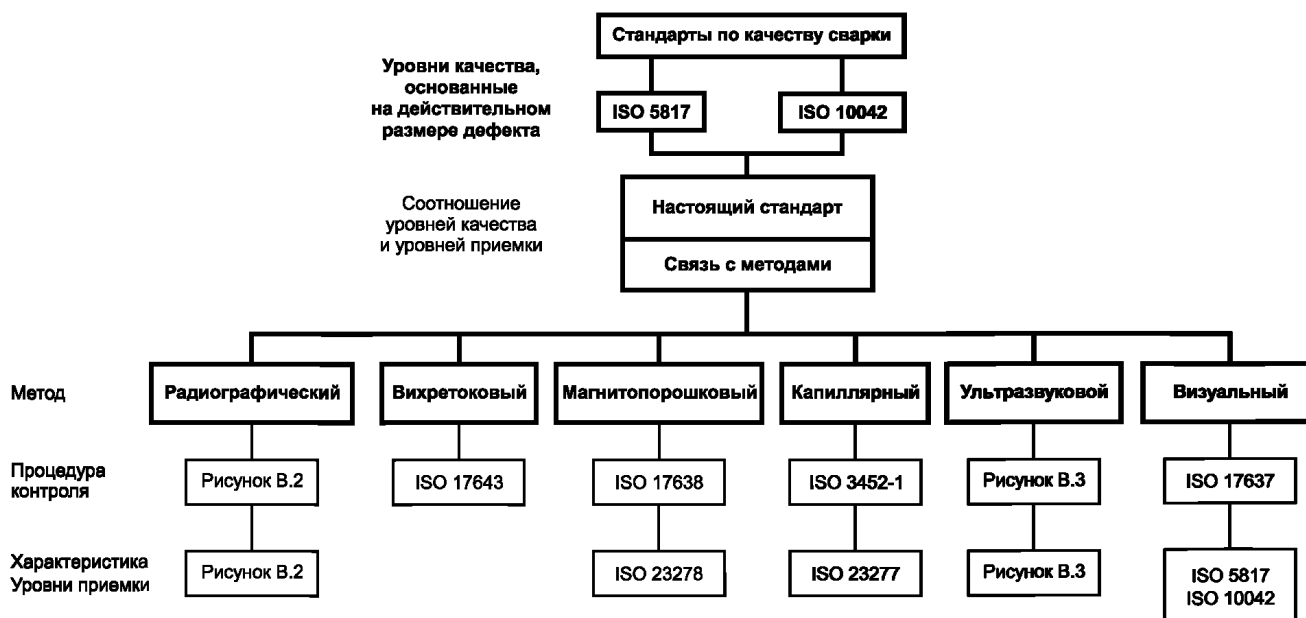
Стандарты по качеству сварки

Уровни качества, основанные на действительном размере дефекта

ISO 5817

ISO 10042

Соотношение уровней качества и уровней приемки

Настоящий стандарт

Связь с методами

Метод

Радиографический

Вихретоковый

Магнитопорошковый

Капиллярный

Ультразвуковой

Визуальный

Процедура контроля

Рисунок В.2

ISO 17643

ISO 17638

ISO 3452-1

Рисунок В.3

ISO 17637

Характеристика Уровни приемки

Рисунок В.2

ISO 23278

ISO 23277

Рисунок В.3

ISO 5817
ISO 10042